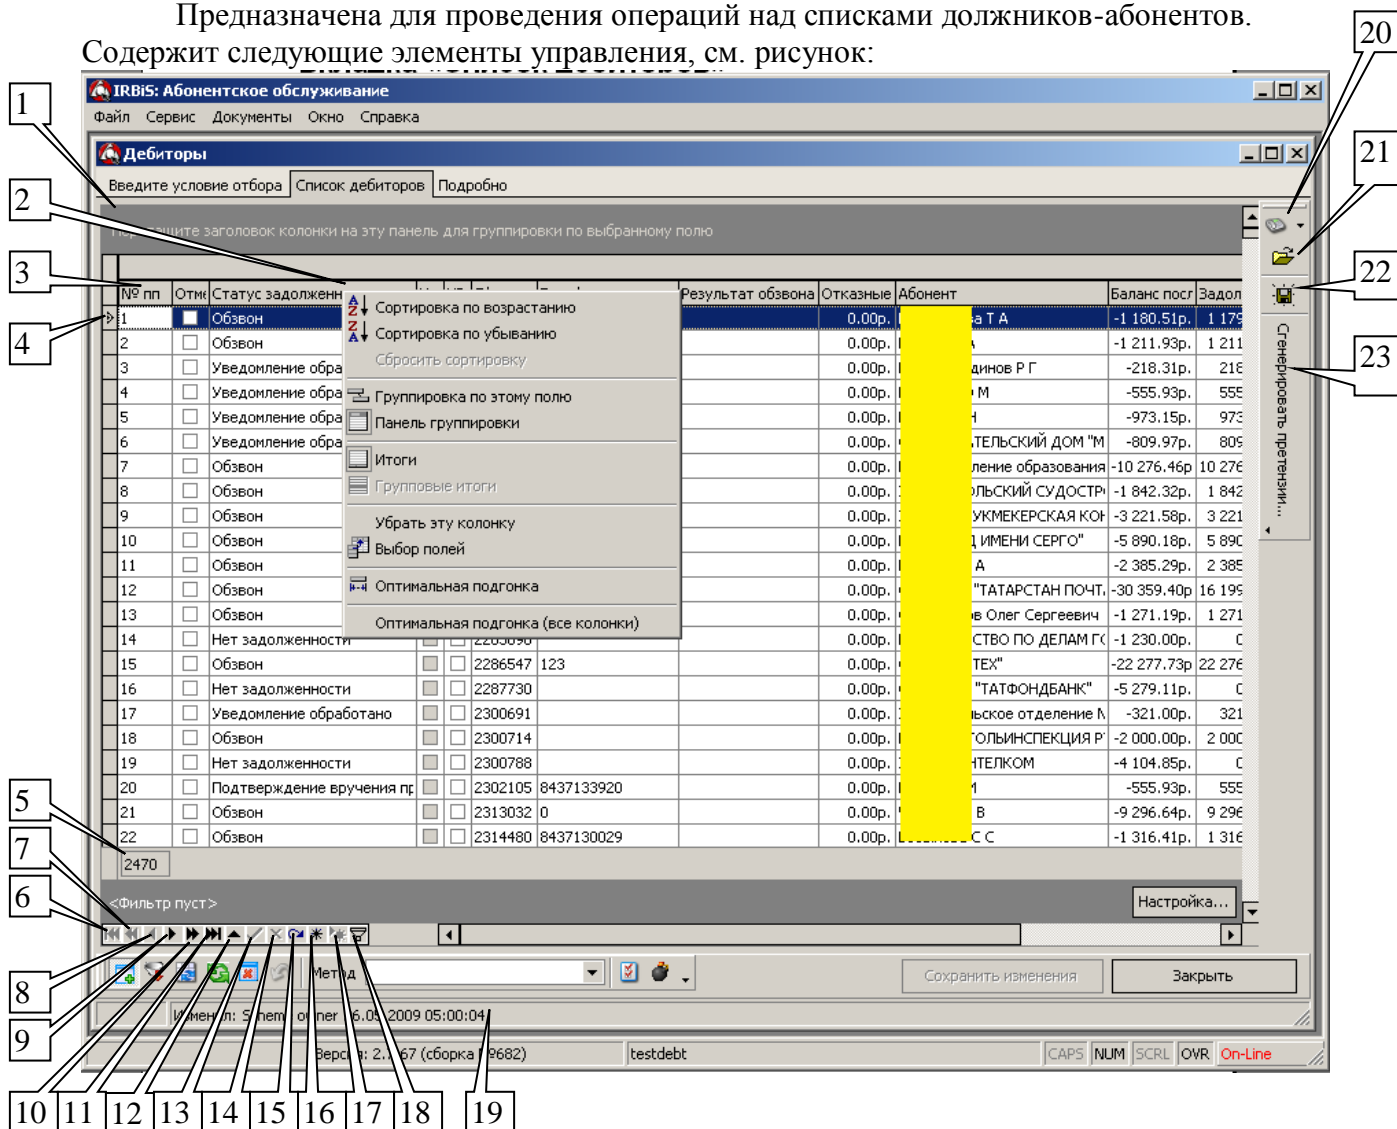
Предназначена для проведения операций над списками должников-абонентов. Содержит следующие элементы управления, см. рисунок:

IRBiS: Абонентское обслуживание
Файл Сервис Документы Окно Справка
Дебиторы
Введите условие отбора | Список дебиторов | Подробно
Пе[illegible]щите заголовок колонки на эту панель для группировки по выбранному полю

| № пп | Отм | Статус задолженн | | | | | Результат обзвона | Отказные | Абонент | Баланс посл | Задол |
|---|---|---|---|---|---|---|---|---|---|---|---|
| 1 | | Обзвон | | | | | | 0.00р. | а Т А | -1 180.51р. | 1 179 |
| 2 | | Обзвон | | | | | | 0.00р. | | -1 211.93р. | 1 211 |
| 3 | | Уведомление обра | | | | | | 0.00р. | динов Р Г | -218.31р. | 218 |
| 4 | | Уведомление обра | | | | | | 0.00р. | М | -555.93р. | 555 |
| 5 | | Уведомление обра | | | | | | 0.00р. | | -973.15р. | 973 |
| 6 | | Уведомление обра | | | | | | 0.00р. | ТЕЛЬСКИЙ ДОМ "М | -809.97р. | 809 |
| 7 | | Обзвон | | | | | | 0.00р. | ление образования | -10 276.46р | 10 276 |
| 8 | | Обзвон | | | | | | 0.00р. | ОЛЬСКИЙ СУДОСТР | -1 842.32р. | 1 842 |
| 9 | | Обзвон | | | | | | 0.00р. | УКМЕКЕРСКАЯ КОН | -3 221.58р. | 3 221 |
| 10 | | Обзвон | | | | | | 0.00р. | ИМЕНИ СЕРГО" | -5 890.18р. | 5 890 |
| 11 | | Обзвон | | | | | | 0.00р. | А | -2 385.29р. | 2 385 |
| 12 | | Обзвон | | | | | | 0.00р. | "ТАТАРСТАН ПОЧТ | -30 359.40р | 16 199 |
| 13 | | Обзвон | | | | | | 0.00р. | в Олег Сергеевич | -1 271.19р. | 1 271 |
| 14 | | Нет задолженности | | | 2285090 | | | 0.00р. | СТВО ПО ДЕЛАМ ГС | -1 230.00р. | 0 |
| 15 | | Обзвон | | | 2286547 | 123 | | 0.00р. | ТЕХ" | -22 277.73р | 22 276 |
| 16 | | Нет задолженности | | | 2287730 | | | 0.00р. | "ТАТФОНДБАНК" | -5 279.11р. | 0 |
| 17 | | Уведомление обработано | | | 2300691 | | | 0.00р. | ьское отделение N | -321.00р. | 321 |
| 18 | | Обзвон | | | 2300714 | | | 0.00р. | ТОЛЬИНСПЕКЦИЯ Р | -2 000.00р. | 2 000 |
| 19 | | Нет задолженности | | | 2300788 | | | 0.00р. | НТЕЛКОМ | -4 104.85р. | 0 |
| 20 | | Подтверждение вручения пр | | | 2302105 | 8437133920 | | 0.00р. | | -555.93р. | 555 |
| 21 | | Обзвон | | | 2313032 | 0 | | 0.00р. | В | -9 296.64р. | 9 296 |
| 22 | | Обзвон | | | 2314480 | 8437130029 | | 0.00р. | С С | -1 316.41р. | 1 316 |

Сортировка по возрастанию
Сортировка по убыванию
Сбросить сортировку
Группировка по этому полю
Панель группировки
Итоги
Групповые итоги
Убрать эту колонку
Выбор полей
Оптимальная подгонка
Оптимальная подгонка (все колонки)

2470
<Фильтр пуст>
Настройка...
Сгенерировать претензии...
Метод
Сохранить изменения
Закрыть
Измен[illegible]л: S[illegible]hem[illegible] o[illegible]ner 16.0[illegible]2009 05:00:04
Верс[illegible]: 2.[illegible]67 (сборка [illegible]9682) testdebt CAPS NUM SCRL OVR On-Line

1 2 3 4 5 6 7 8 9 10 11 12 13 14 15 16 17 18 19 20 21 22 23